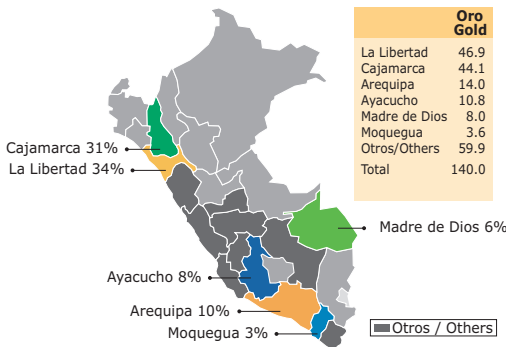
| | Oro Gold |
|---|---|
| La Libertad | 46.9 |
| Cajamarca | 44.1 |
| Arequipa | 14.0 |
| Ayacucho | 10.8 |
| Madre de Dios | 8.0 |
| Moquegua | 3.6 |
| Otros/Others | 59.9 |
| Total | 140.0 |

Cajamarca 31%
La Libertad 34%
Madre de Dios 6%
Ayacucho 8%
Arequipa 10%
Moquegua 3%
Otros / Others